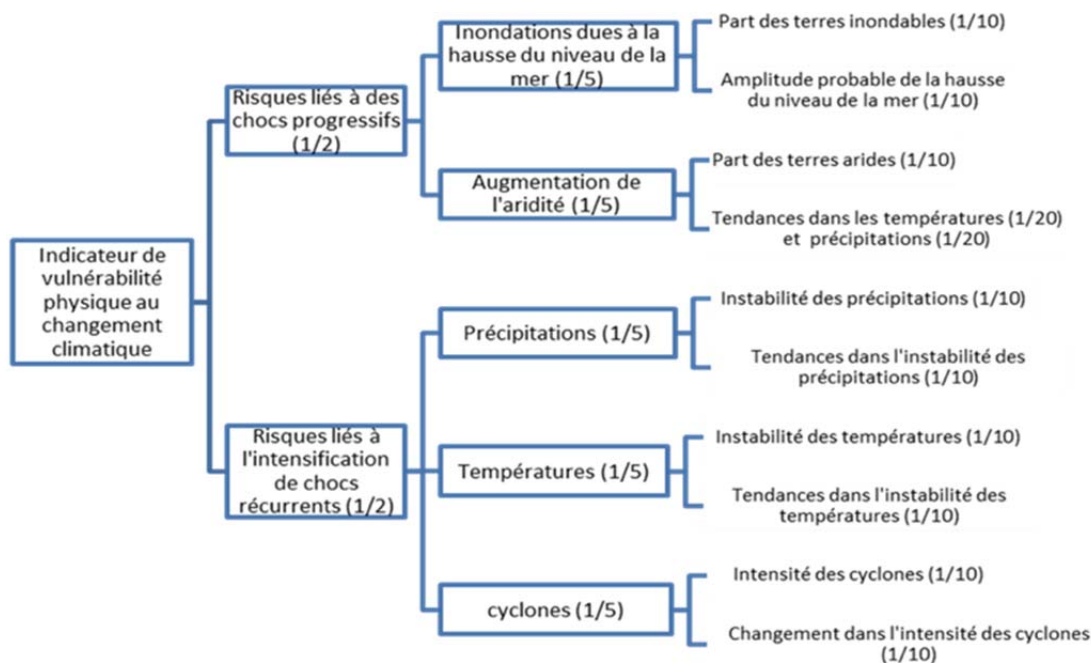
Indicateur de vulnérabilité physique au changement climatique

Risques liés à des chocs progressifs (1/2)

Inondations dues à la hausse du niveau de la mer (1/5)

Part des terres inondables (1/10)

Amplitude probable de la hausse du niveau de la mer (1/10)

Augmentation de l'aridité (1/5)

Part des terres arides (1/10)

Tendances dans les températures (1/20) et précipitations (1/20)

Risques liés à l'intensification de chocs récurrents (1/2)

Précipitations (1/5)

Instabilité des précipitations (1/10)

Tendances dans l'instabilité des précipitations (1/10)

Températures (1/5)

Instabilité des températures (1/10)

Tendances dans l'instabilité des températures (1/10)

cyclones (1/5)

Intensité des cyclones (1/10)

Changement dans l'intensité des cyclones (1/10)